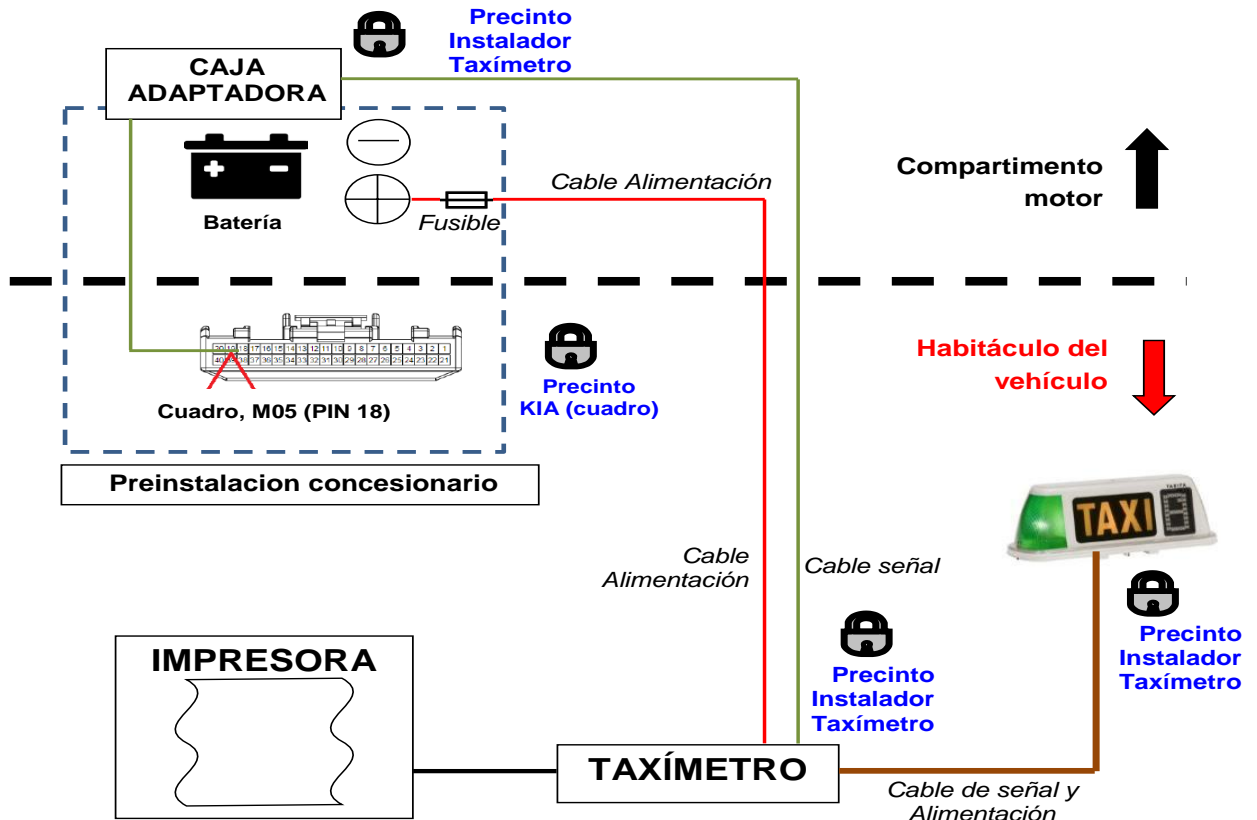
CAJA ADAPTADORA

Precinto Instalador Taxímetro

Batería

Fusible

Cable Alimentación

Compartimento motor

Cuadro, M05 (PIN 18)

Precinto KIA (cuadro)

Habitáculo del vehículo

Preinstalacion concesionario

TAXI

Cable Alimentación

Cable señal

Precinto Instalador Taxímetro

Precinto Instalador Taxímetro

IMPRESORA

TAXÍMETRO

Cable de señal y Alimentación